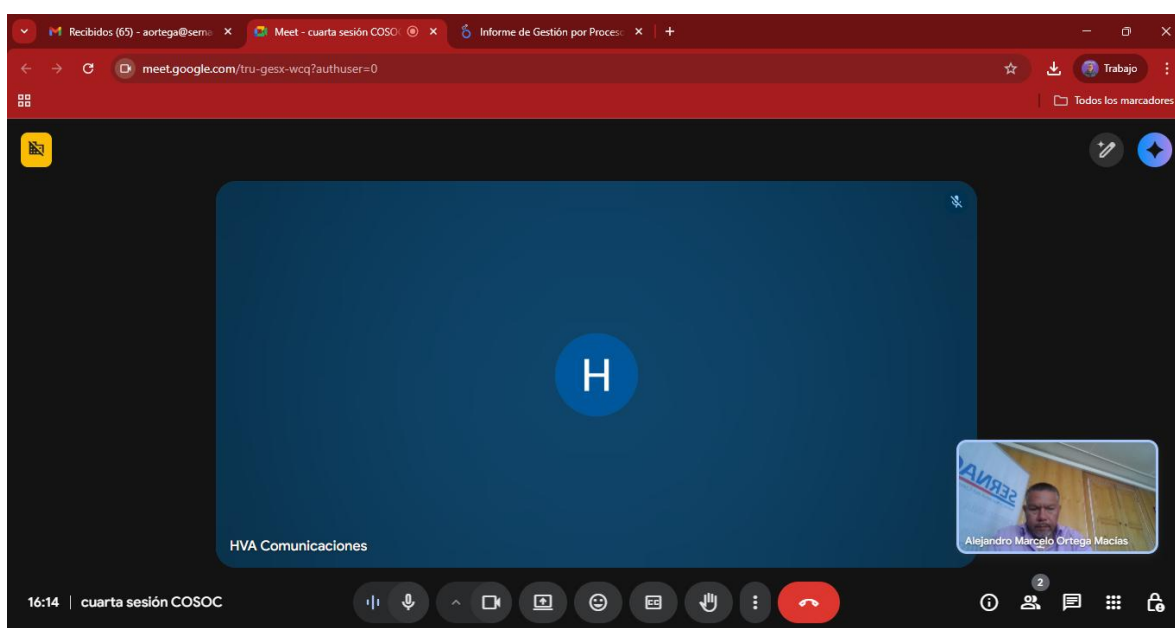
Recibidos (65) - aortega@serna ×
Meet - cuarta sesión COSOC ×
Informe de Gestión por Proceso ×
+

meet.google.com/tru-gesx-wcq?authuser=0

Trabajo

Todos los marcadores

H

HVA Comunicaciones

SERNA

Alejandro Marcelo Ortega Macías

16:14 | cuarta sesión COSOC

2